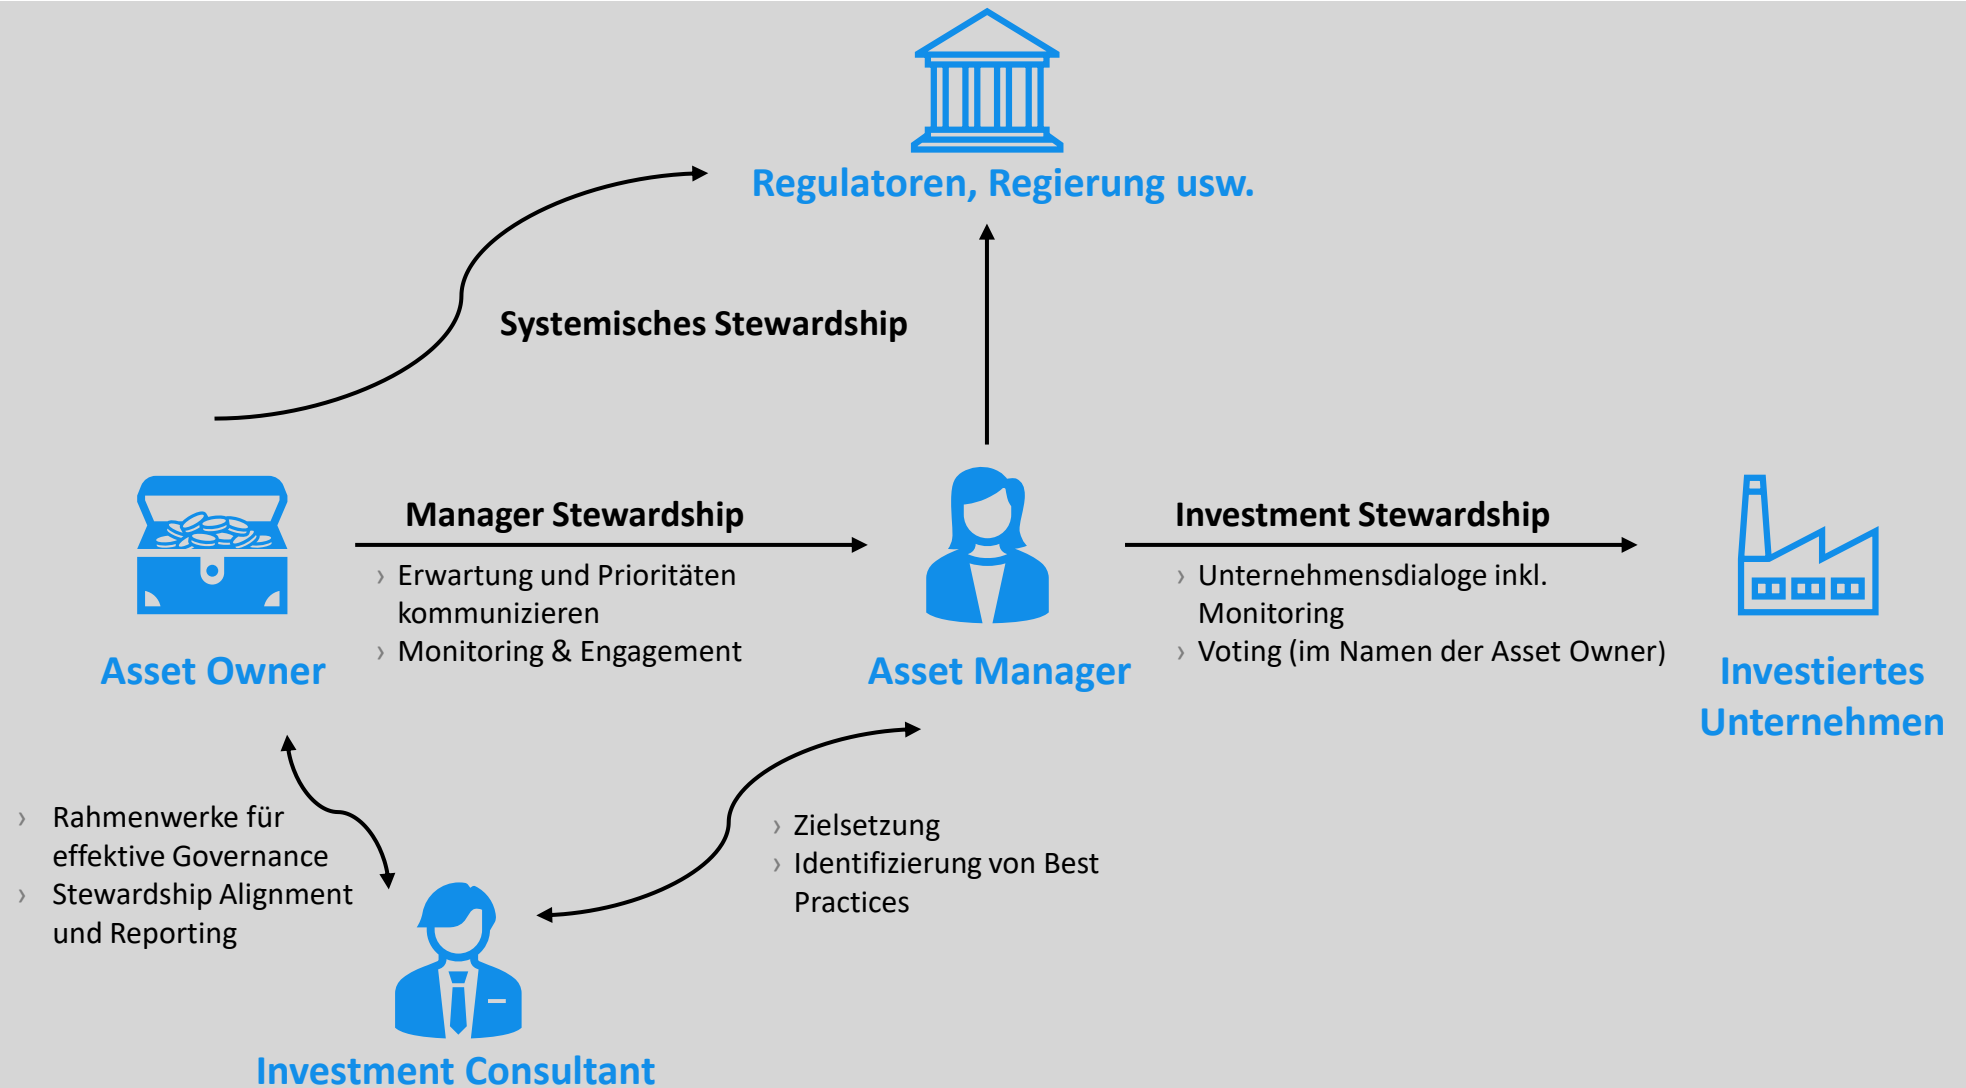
Regulatoren, Regierung usw.

Systemisches Stewardship

Asset Owner

Manager Stewardship

› Erwartung und Prioritäten kommunizieren
› Monitoring & Engagement

Asset Manager

Investment Stewardship

› Unternehmensdialoge inkl. Monitoring
› Voting (im Namen der Asset Owner)

Investiertes Unternehmen

› Rahmenwerke für effektive Governance
› Stewardship Alignment und Reporting

› Zielsetzung
› Identifizierung von Best Practices

Investment Consultant